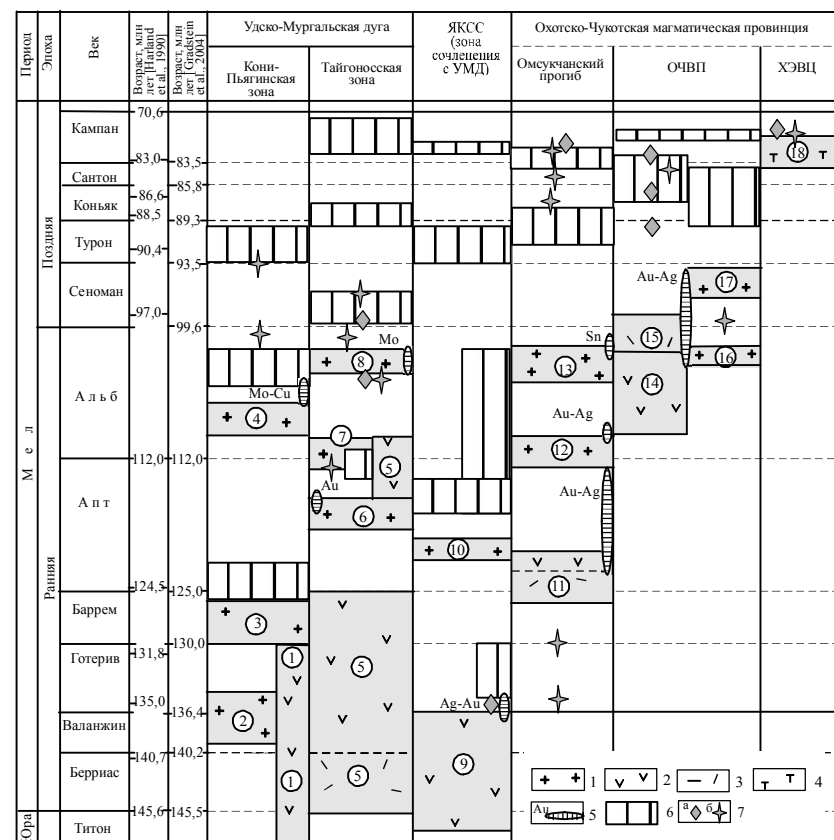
| Период | Эпоха | Век | Возраст, млн лет [Harland et al., 1990] | Возраст, млн лет [Gradstein et al., 2004] | Удско-Мургальская дуга: Кони-Пьягинская зона | Удско-Мургальская дуга: Тайгоносская зона | ЯКСС (зона сочленения с УМД) | Охотско-Чукотская магматическая провинция: Омсукчанский прогиб | Охотско-Чукотская магматическая провинция: ОЧВП | Охотско-Чукотская магматическая провинция: ХЭВЦ |
|---|---|---|---|---|---|---|---|---|---|---|
| Мел | Поздняя | Кампан | 70,6 | | | | | | | 18 |
| | | Сантон | 83,0 | 83,5 | | | | | | |
| | | Коньяк | 86,6 | 85,8 | | | | | | |
| | | Турон | 88,5 / 90,4 | 89,3 / 93,5 | | | | | | |
| | | Сеноман | 97,0 | 99,6 | | | | | Au-Ag 17 | |
| | Ранняя | Альб | | | Mo-Cu 4 | Mo 8 | | Sn 13 Au-Ag 12 | 15 14 16 | |
| | | Апт | 112,0 | 112,0 | | 7 Au 5 6 | 10 | Au-Ag 11 | | |
| | | Баррем | 124,5 | 125,0 | 3 | 5 | | | | |
| | | Готерив | 131,8 | 130,0 | 1 | | | | | |
| | | Валанжин | 135,0 | 136,4 | 2 | | Ag-Au | | | |
| | | Берриас | 140,7 | 140,2 | 1 | 5 | 9 | | | |
| Юра | | Титон | 145,6 | 145,5 | | | | | | |

1 2 3 4 Au 5 6 а б 7